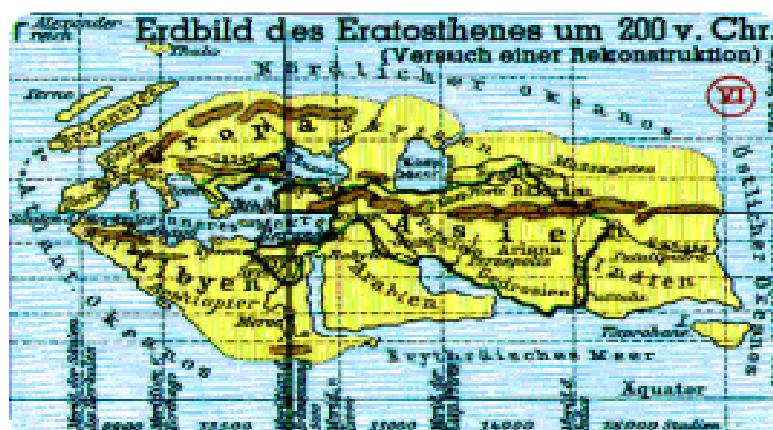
Alexander nach

Erdbild des Eratosthenes um 200 v. Chr.
(Versuch einer Rekonstruktion)

VI

Thule

Nördlicher Okeanos

Ierne

Europa

Kaspisches Meer

Baktra

Asia

Ariana

Persepolis

Arabien

Libyen

Indien

Taprobane

Erythräisches Meer

Atlantischer Okeanos

Östlicher Okeanos

Äquator

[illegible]

Stadien